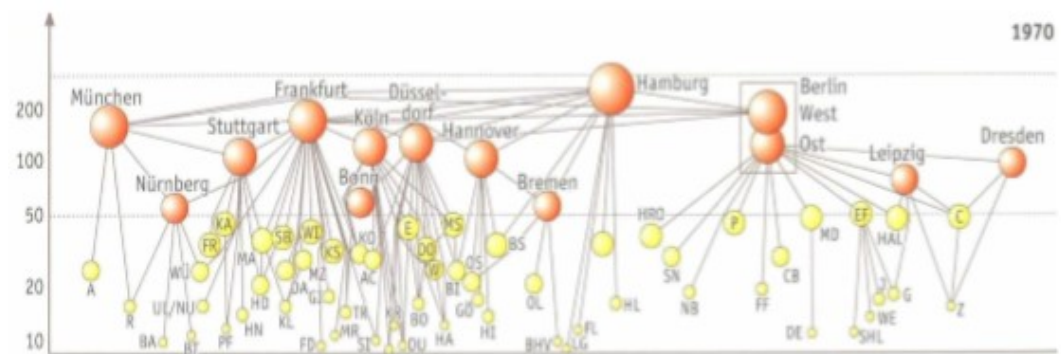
1970

200
100
50
20
10

München
Frankfurt
Düsseldorf
Hamburg
Berlin
West
Ost
Stuttgart
Köln
Hannover
Leipzig
Dresden
Nürnberg
Bonn
Bremen

KA
FR
SB
WI
MS
E
DO
W
MA
KS
KO
BS
OS
HRO
P
MD
EF
HAL
C
WÜ
UL/NU
A
R
HD
DA
MZ
GI
KL
HN
PF
AC
BI
GÖ
HI
OL
SN
CB
NB
FF
J
G
WE
Z
HL
TR
MR
SI
BO
HA
DU
FD
KR
BA
RT
BHV
LG
FL
DE
SHL